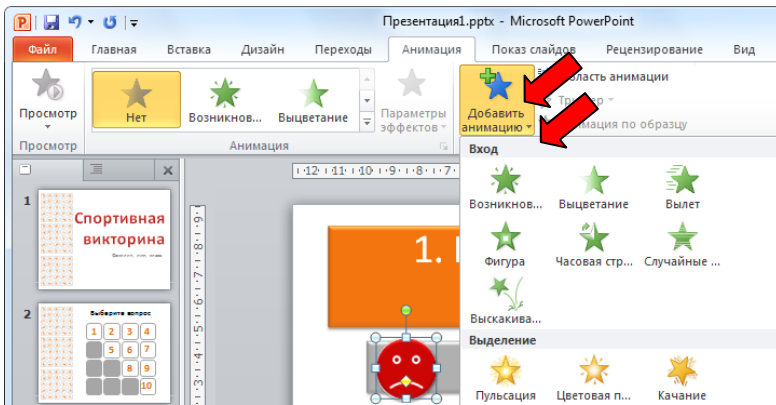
Презентация1.pptx - Microsoft PowerPoint

Файл Главная Вставка Дизайн Переходы Анимация Показ слайдов Рецензирование Вид

Просмотр
Нет Возникнов... Выцветание
Параметры эффектов
Добавить анимацию
ласть анимации
Три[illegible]
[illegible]имация по образцу
Просмотр Анимация

Вход
Возникнов... Выцветание Вылет
Фигура Часовая стр... Случайные ...
Выскакива...
Выделение
Пульсация Цветовая п... Качание

1
Спортивная викторина

2
Выберите вопрос
1 2 3 4
5 6
7 8
9
10

1.